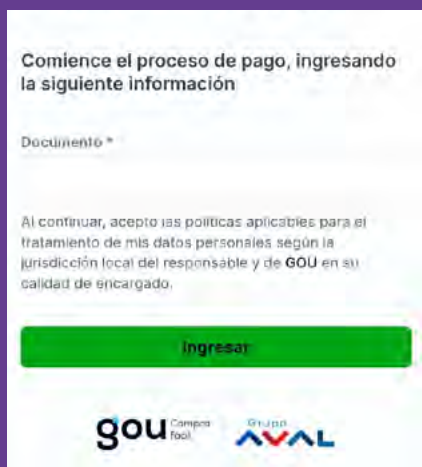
Comience el proceso de pago, ingresando la siguiente información

Documento *

Al continuar, acepto las políticas aplicables para el tratamiento de mis datos personales según la jurisdicción local del responsable y de GOU en su calidad de encargado.

Ingresar

gou Compra fácil

Grupo AVAL